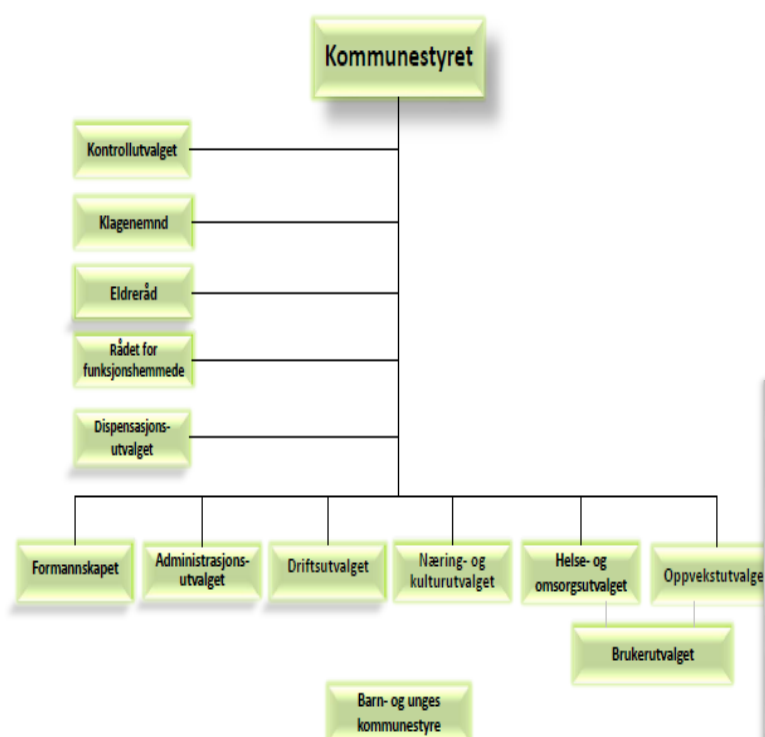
Kommunestyret

Kontrollutvalget

Klagenemnd

Eldreråd

Rådet for funksjonshemmede

Dispensasjons-utvalget

Formannskapet

Administrasjons-utvalget

Driftsutvalget

Næring- og kulturutvalget

Helse- og omsorgsutvalget

Oppvekstutvalge

Brukerutvalget

Barn- og unges kommunestyre